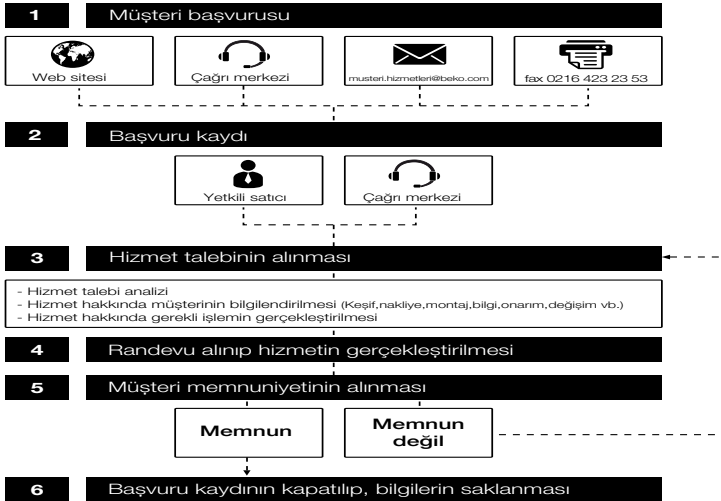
1 Müşteri başvurusu

Web sitesi

Çağrı merkezi

musteri.hizmetleri@beko.com

fax 0216 423 23 53

2 Başvuru kaydı

Yetkili satıcı

Çağrı merkezi

3 Hizmet talebinin alınması

- Hizmet talebi analizi
- Hizmet hakkında müşterinin bilgilendirilmesi (Keşif,nakliye,montaj,bilgi,onarım,değişim vb.)
- Hizmet hakkında gerekli işlemin gerçekleştirilmesi

4 Randevu alınıp hizmetin gerçekleştirilmesi

5 Müşteri memnuniyetinin alınması

Memnun

Memnun değil

6 Başvuru kaydının kapatılıp, bilgilerin saklanması